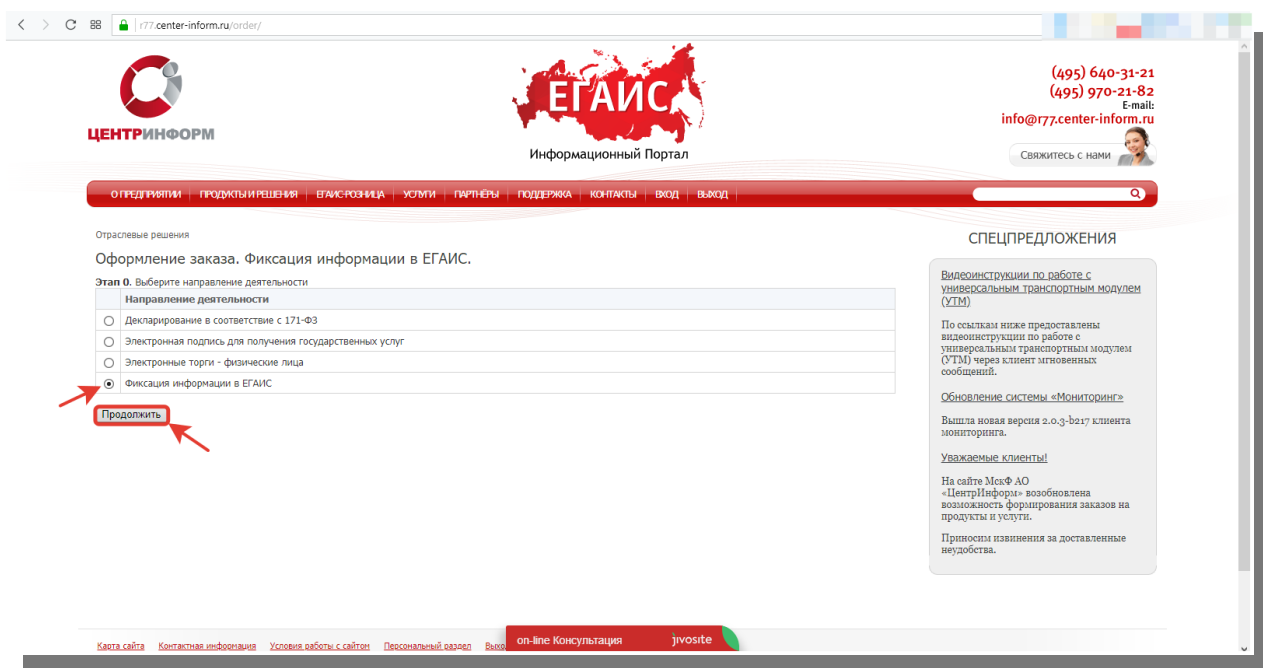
r77.center-inform.ru/order/

ЦЕНТРИНФОРМ

ЕГАИС

Информационный Портал

(495) 640-31-21
(495) 970-21-82
E-mail:
info@r77.center-inform.ru

Свяжитесь с нами

О ПРЕДПРИЯТИИ | ПРОДУКТЫ И РЕШЕНИЯ | ЕГАИС-РОЗНИЦА | УСЛУГИ | ПАРТНЁРЫ | ПОДДЕРЖКА | КОНТАКТЫ | ВХОД | ВЫХОД

Отраслевые решения

Оформление заказа. Фиксация информации в ЕГАИС.

**Этап 0.** Выберите направление деятельности

| | Направление деятельности |
|---|---|
| ○ | Декларирование в соответствие с 171-ФЗ |
| ○ | Электронная подпись для получения государственных услуг |
| ○ | Электронные торги - физические лица |
| ◉ | Фиксация информации в ЕГАИС |

Продолжить

СПЕЦПРЕДЛОЖЕНИЯ

Видеоинструкции по работе с универсальным транспортным модулем (УТМ)

По ссылкам ниже предоставлены видеоинструкции по работе с универсальным транспортным модулем (УТМ) через клиент мгновенных сообщений.

Обновление системы «Мониторинг»

Вышла новая версия 2.0.3-b217 клиента мониторинга.

Уважаемые клиенты!

На сайте МскФ АО «ЦентрИнформ» возобновлена возможность формирования заказов на продукты и услуги.

Приносим извинения за доставленные неудобства.

Карта сайта | Контактная информация | Условия работы с сайтом | Персональный раздел | Выхо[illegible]

on-line Консультация | jivosite